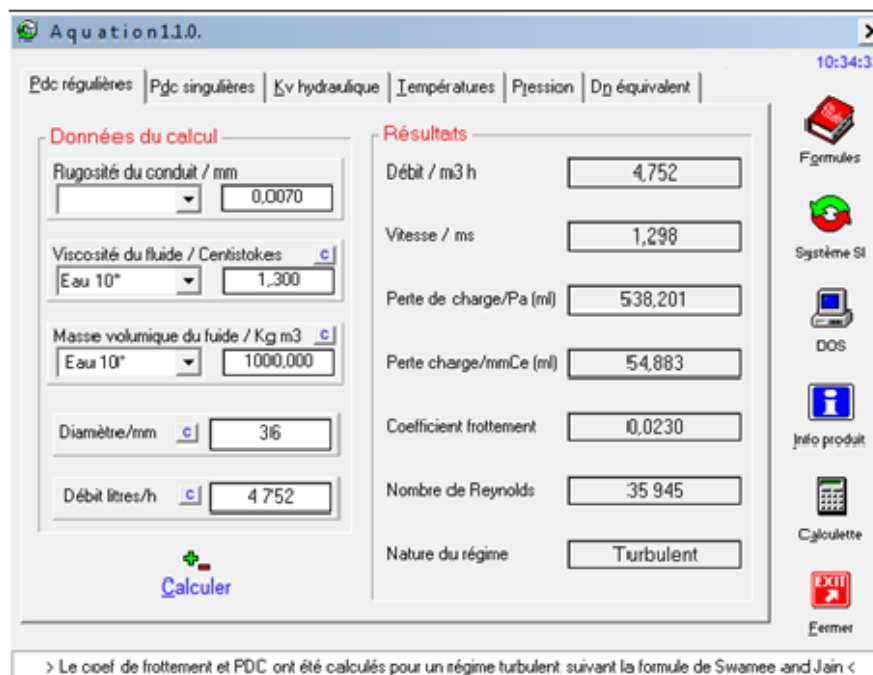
Aquation1.1.0.

10:34:3

Pdc régulières | Pdc singulières | Kv hydraulique | Températures | Pression | Dn équivalent

Données du calcul

Rugosité du conduit / mm
0,0070

Viscosité du fluide / Centistokes c
Eau 10° 1,300

Masse volumique du fuide / Kg m3 c
Eau 10° 1000,000

Diamètre/mm c 36

Débit litres/h c 4 752

Calculer

Résultats

| | |
|---|---|
| Débit / m3 h | 4,752 |
| Vitesse / ms | 1,298 |
| Perte de charge/Pa (ml) | 538,201 |
| Perte charge/mmCe (ml) | 54,883 |
| Coefficient frottement | 0,0230 |
| Nombre de Reynolds | 35 945 |
| Nature du régime | Turbulent |

Formules

Système SI

DOS

Info produit

Calculette

EXIT

Fermer

> Le coef de frottement et PDC ont été calculés pour un régime turbulent suivant la formule de Swamee and Jain <